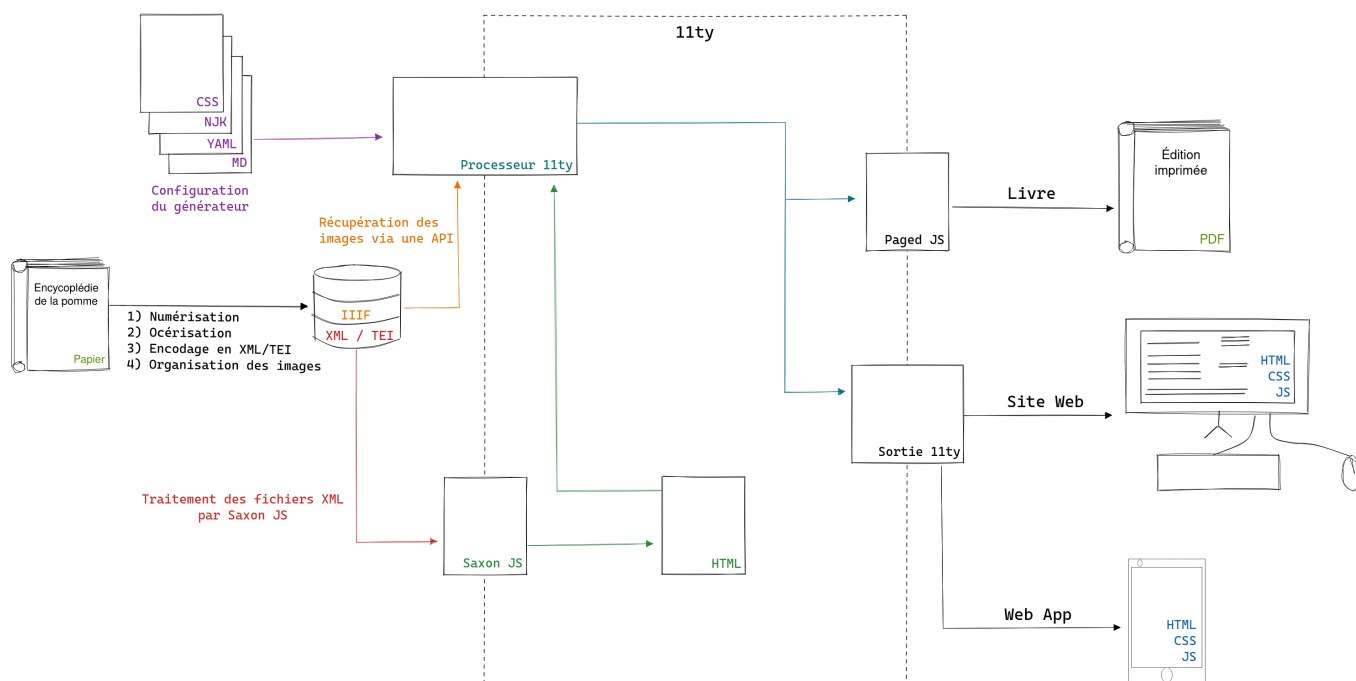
11ty

CSS
NJK
YAML
MD

Configuration du générateur

Processeur 11ty

Récupération des images via une API

Encyclopédie de la pomme
Papier

1) Numérisation
2) Océrisation
3) Encodage en XML/TEI
4) Organisation des images

IIIF
XML / TEI

Paged JS

Livre

Édition imprimée
PDF

Sortie 11ty

Site Web

HTML
CSS
JS

Traitement des fichiers XML par Saxon JS

Saxon JS

HTML

Web App

HTML
CSS
JS